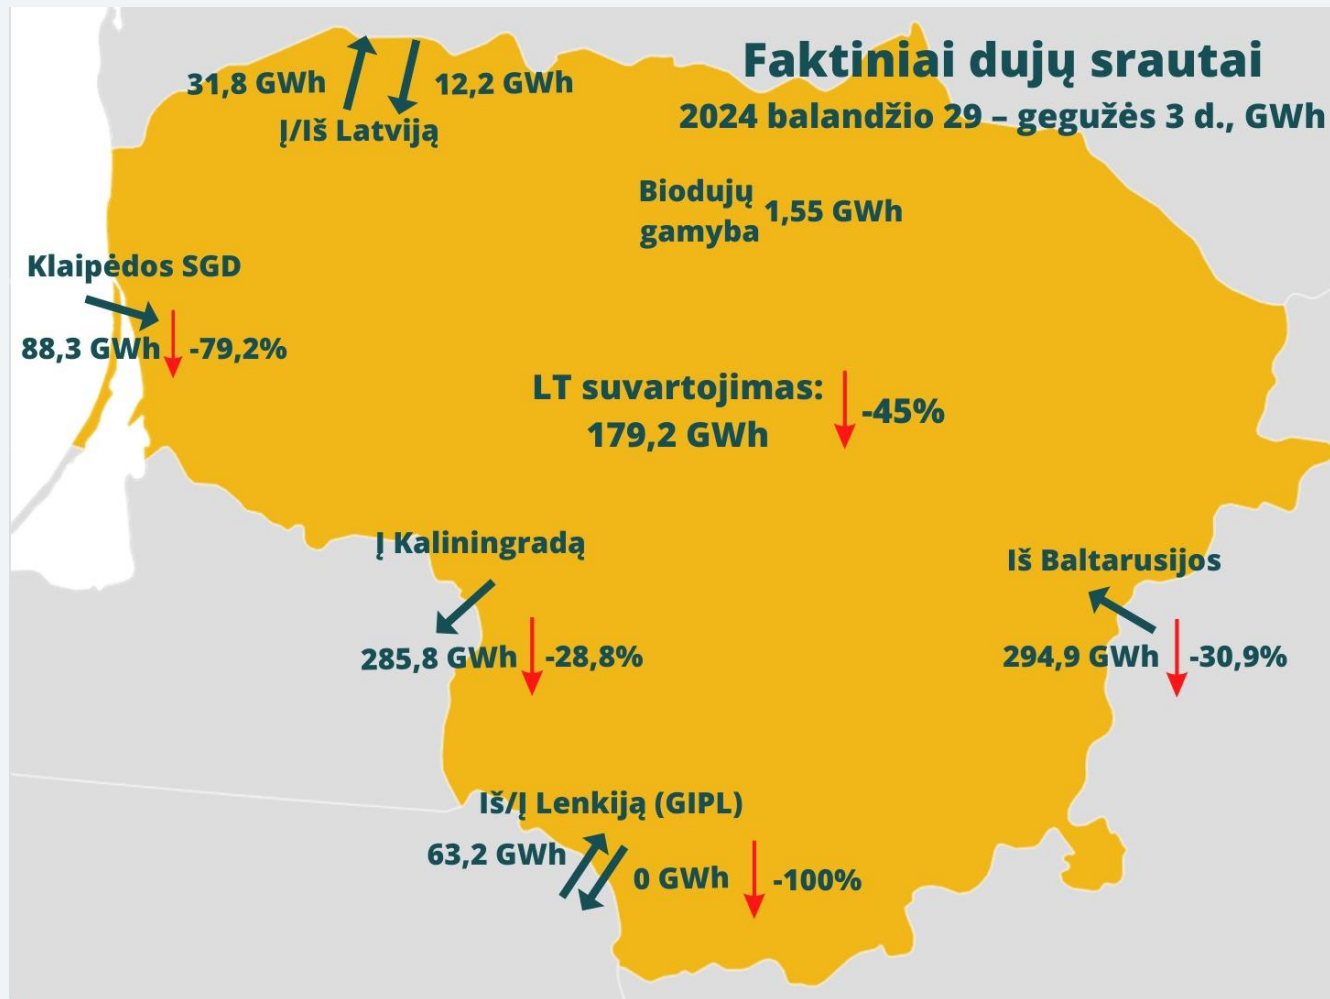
Faktiniai dujų srautai
2024 balandžio 29 – gegužės 3 d., GWh

31,8 GWh
12,2 GWh
Į/Iš Latviją

Biodujų gamyba 1,55 GWh

Klaipėdos SGD
88,3 GWh -79,2%

LT suvartojimas: 179,2 GWh -45%

Į Kaliningradą
285,8 GWh -28,8%

Iš Baltarusijos
294,9 GWh -30,9%

Iš/Į Lenkiją (GIPL)
63,2 GWh
0 GWh -100%